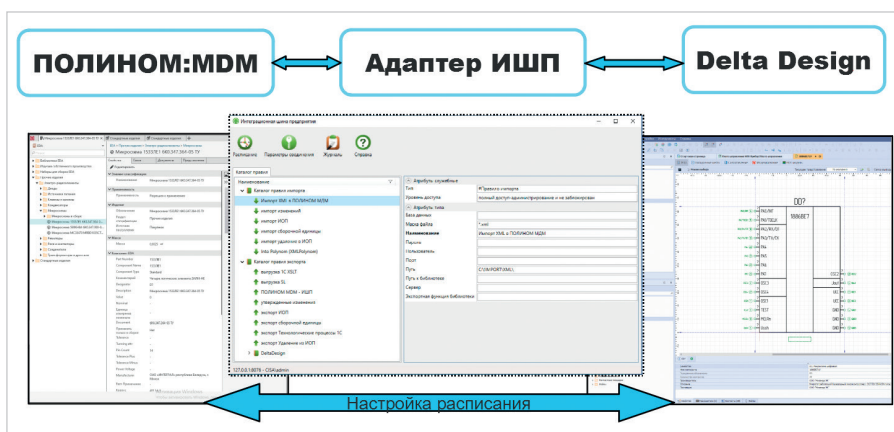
ПОЛИНОМ:MDM

Адаптер ИШП

Delta Design

Интеграционная шина предприятия

Выполнить
Параметры соединения
Журналы
Справка

Каталог правил

Наименование
Каталог правил импорта
Импорт XML в ПОЛИНОМ MDM
импорт изменений
импорт ИОП
импорт сборочной единицы
импорт удаления в ИОП
Imk Polynom (XMLPolynom)
Каталог правил экспорта
выгрузка 1С XSLT
выгрузка SL
ПОЛИНОМ MDM - ИШП
утвержденные изменения
экспорт ИОП
экспорт сборочной единицы
экспорт Технологические процессы 1С
экспорт Удаления из ИОП
DeltaDesign

Атрибуты служебные
Тип
Правило импорта
Уровень доступа
полный доступ-администрирование и не заблокирован
Атрибуты типа
База данных
Маска файла
*.xml
Наименование
Импорт XML в ПОЛИНОМ MDM
Пароль
Пользователь
Порт
Путь
C:\IMPORT\XML\
Путь к библиотекам
Сервер
Экспортная функция библиотеки

127.0.0.1:8078 - CSAdmin

DD?

Настройка расписания